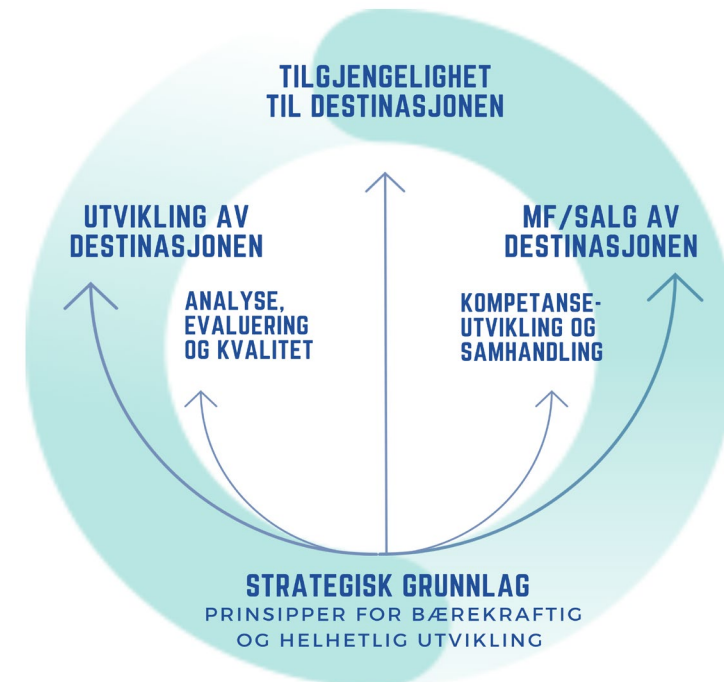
TILGJENGELIGHET TIL DESTINASJONEN

UTVIKLING AV DESTINASJONEN

MF/SALG AV DESTINASJONEN

ANALYSE, EVALUERING OG KVALITET

KOMPETANSEUTVIKLING OG SAMHANDLING

STRATEGISK GRUNNLAG
PRINSIPPER FOR BÆREKRAFTIG OG HELHETLIG UTVIKLING